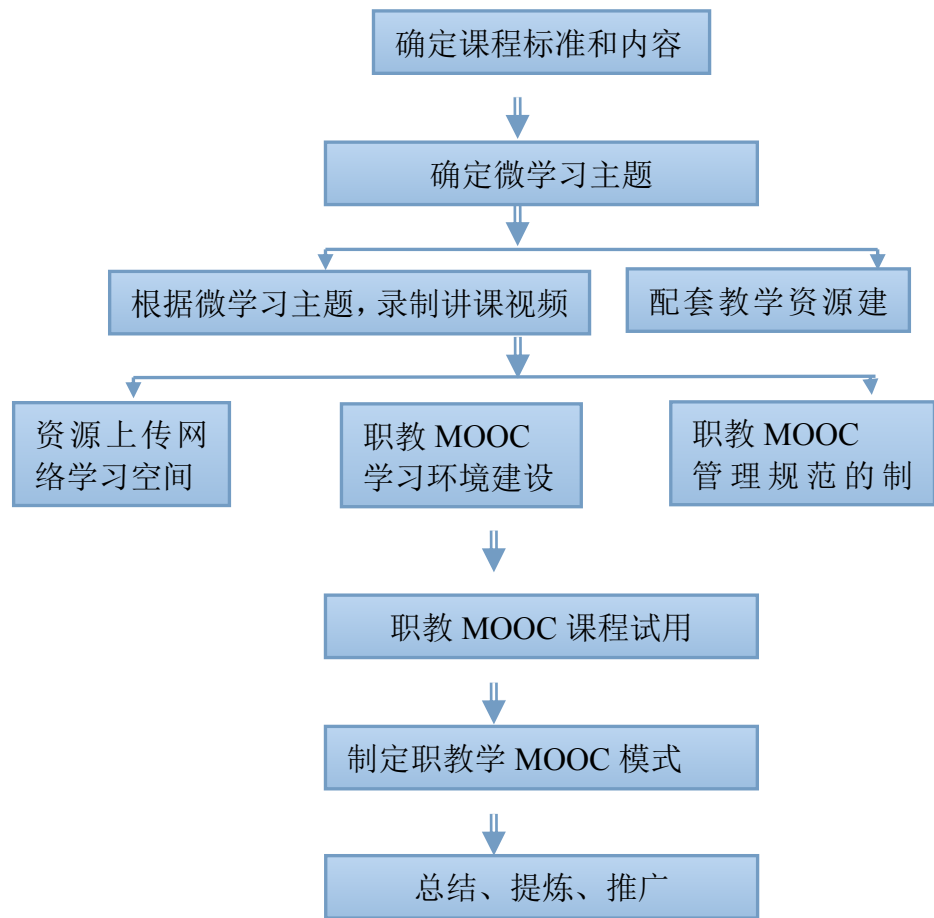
确定课程标准和内容

确定微学习主题

根据微学习主题，录制讲课视频

配套教学资源建

资源上传网络学习空间

职教 MOOC 学习环境建设

职教 MOOC 管理规范的制

职教 MOOC 课程试用

制定职教学 MOOC 模式

总结、提炼、推广